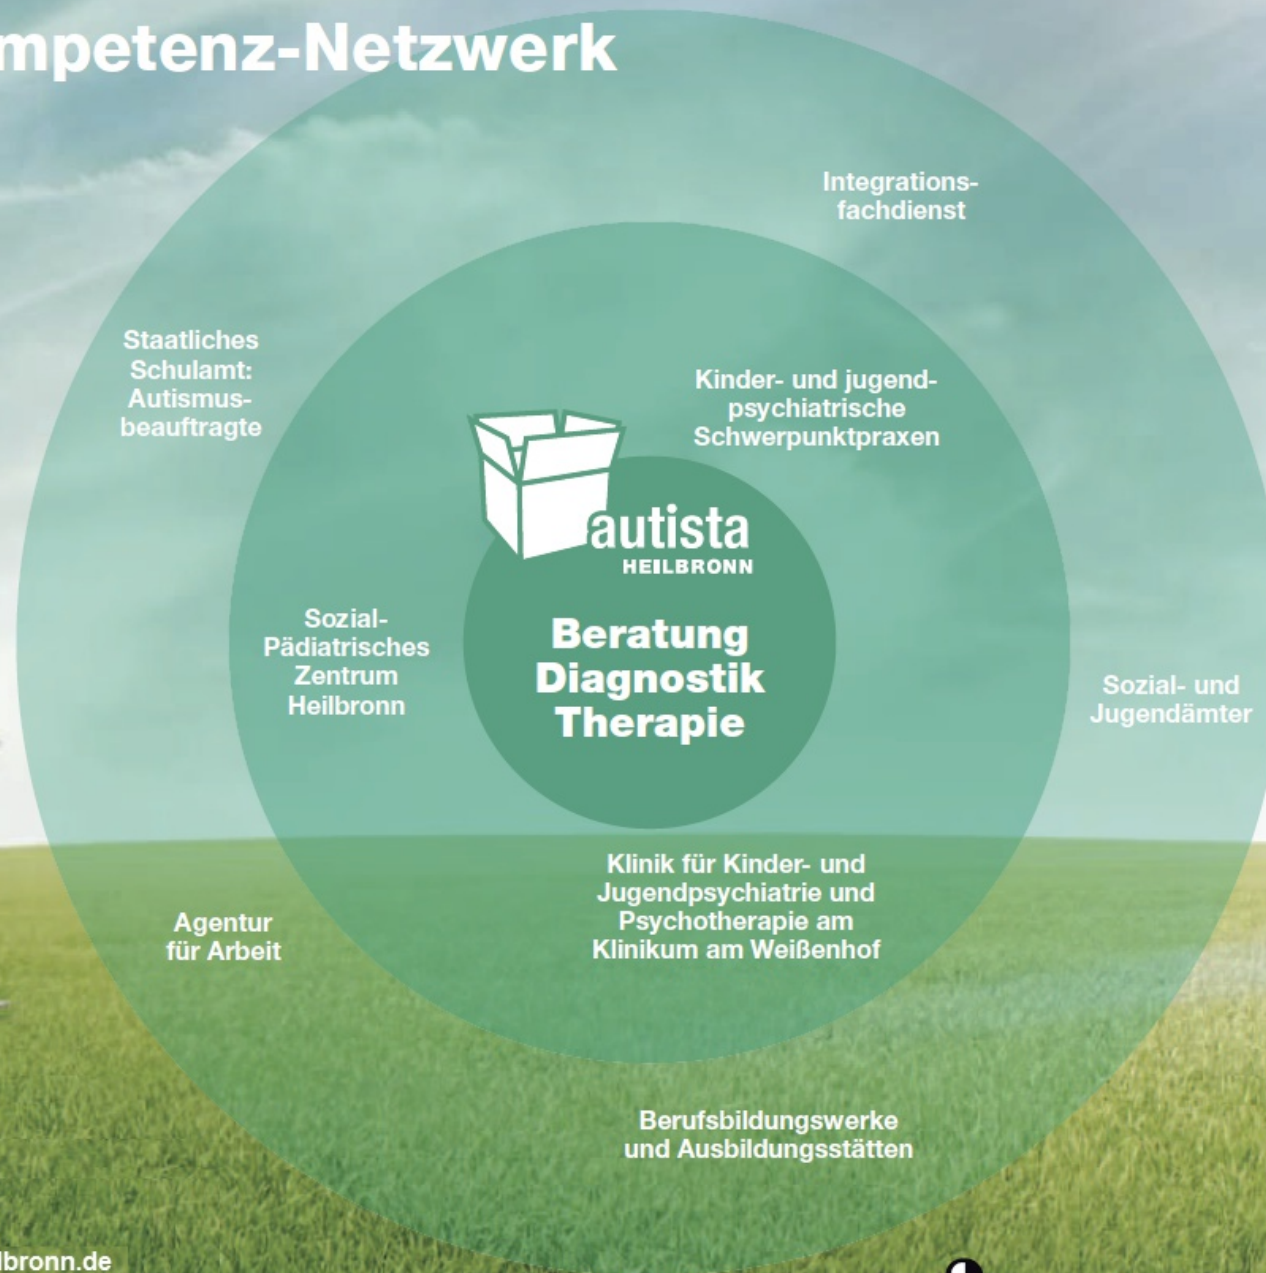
mpetenz-Netzwerk

Integrationsfachdienst

Staatliches Schulamt: Autismusbeauftragte

Kinder- und jugendpsychiatrische Schwerpunktpraxen

autista
HEILBRONN

Sozial-Pädiatrisches Zentrum Heilbronn

Beratung
Diagnostik
Therapie

Sozial- und Jugendämter

Klinik für Kinder- und Jugendpsychiatrie und Psychotherapie am Klinikum am Weißenhof

Agentur für Arbeit

Berufsbildungswerke und Ausbildungsstätten

lbronn.de